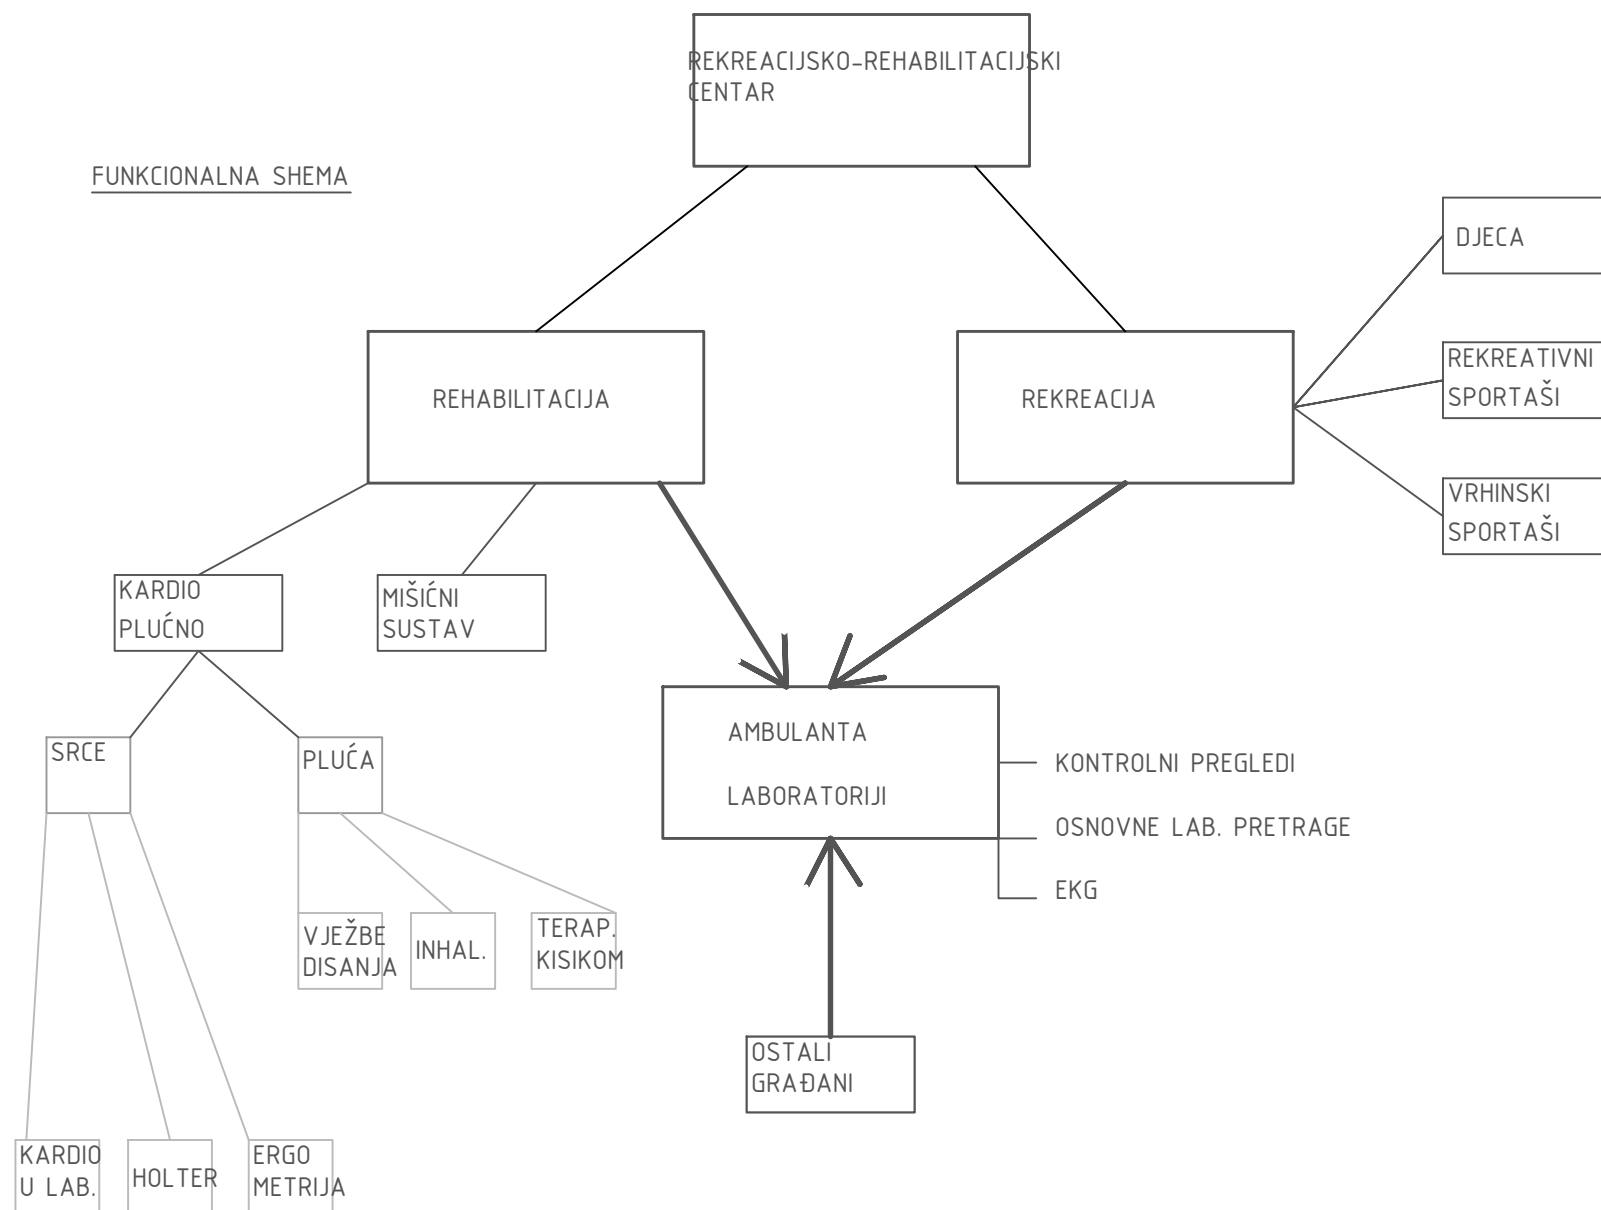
REKREACIJSKO-REHABILITACIJSKI CENTAR

FUNKCIONALNA SHEMA

DJECA

REHABILITACIJA

REKREACIJA

REKREATIVNI SPORTAŠI

VRHINSKI SPORTAŠI

KARDIO PLUĆNO

MIŠIĆNI SUSTAV

AMBULANTA

LABORATORIJI

KONTROLNI PREGLEDI

OSNOVNE LAB. PRETRAGE

EKG

SRCE

PLUĆA

VJEŽBE DISANJA

INHAL.

TERAP. KISIKOM

OSTALI GRAĐANI

KARDIO U LAB.

HOLTER

ERGO METRIJA